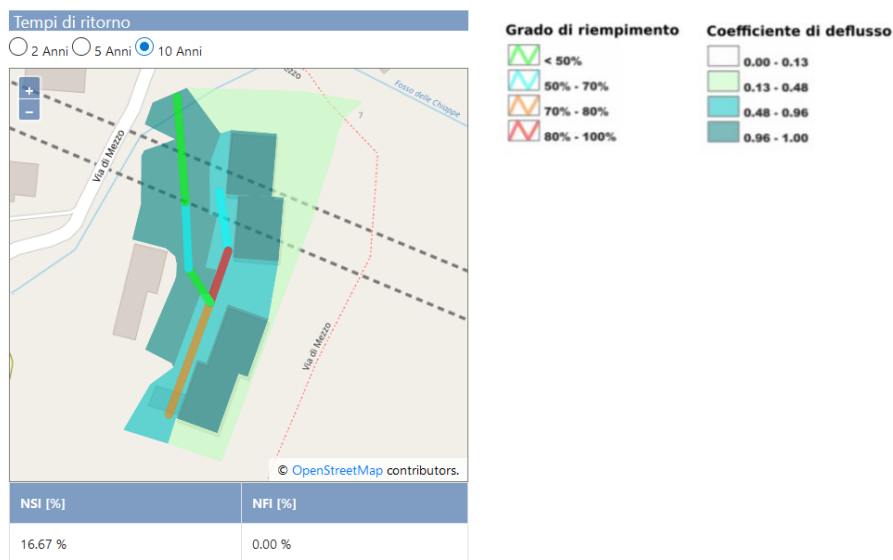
Tempi di ritorno

2 Anni 5 Anni 10 Anni

+
−

Via di Mezzo

Fosso delle Chiappe

Via di Mezzo

© OpenStreetMap contributors.

| NSI [%] | NFI [%] |
|---|---|
| 16.67 % | 0.00 % |

Grado di riempimento
< 50%
50% - 70%
70% - 80%
80% - 100%

Coefficiente di deflusso
0.00 - 0.13
0.13 - 0.48
0.48 - 0.96
0.96 - 1.00